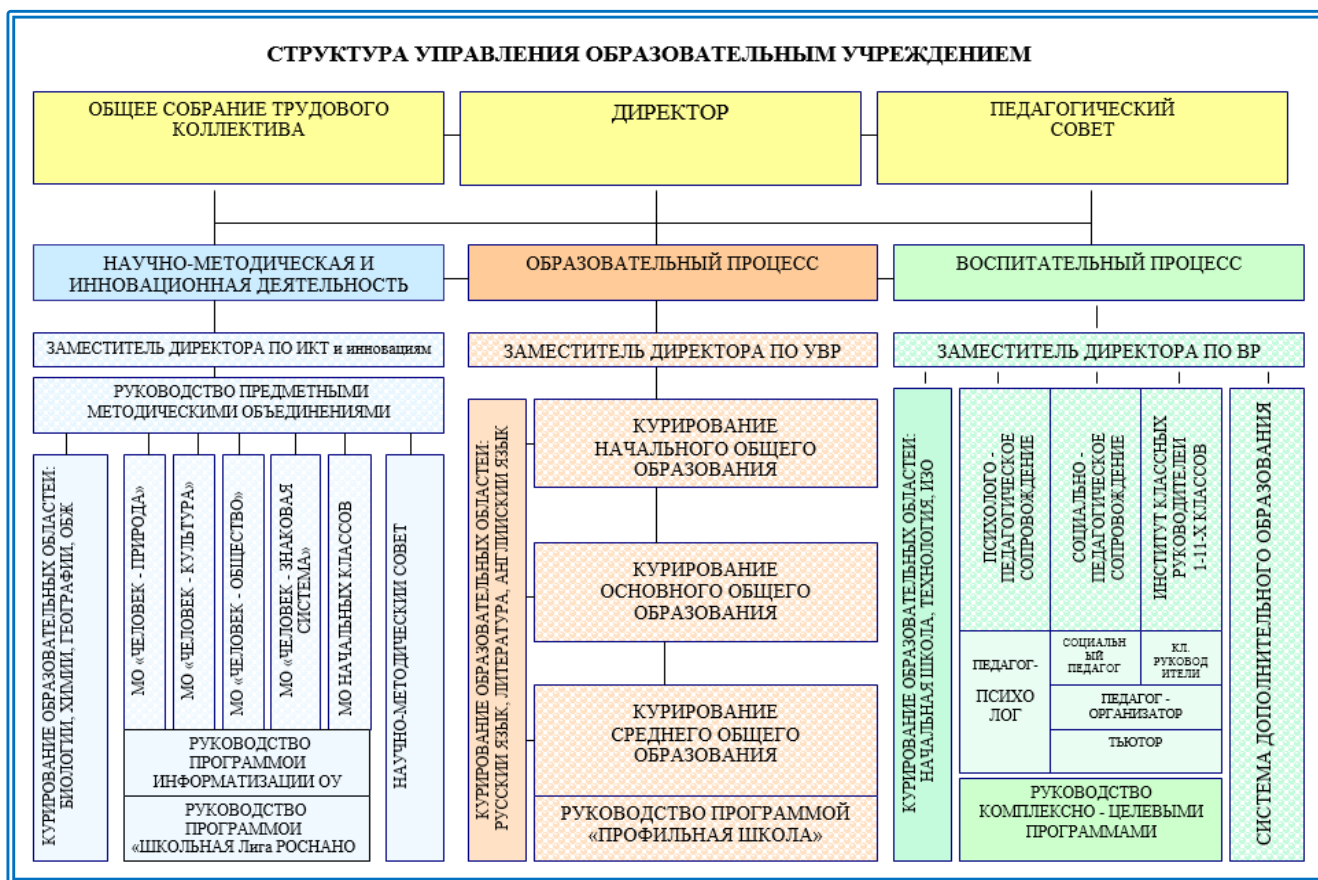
СТРУКТУРА УПРАВЛЕНИЯ ОБРАЗОВАТЕЛЬНЫМ УЧРЕЖДЕНИЕМ

ОБЩЕЕ СОБРАНИЕ ТРУДОВОГО КОЛЛЕКТИВА

ДИРЕКТОР

ПЕДАГОГИЧЕСКИЙ СОВЕТ

НАУЧНО-МЕТОДИЧЕСКАЯ И ИННОВАЦИОННАЯ ДЕЯТЕЛЬНОСТЬ

ОБРАЗОВАТЕЛЬНЫЙ ПРОЦЕСС

ВОСПИТАТЕЛЬНЫЙ ПРОЦЕСС

ЗАМЕСТИТЕЛЬ ДИРЕКТОРА ПО ИКТ и инновациям

ЗАМЕСТИТЕЛЬ ДИРЕКТОРА ПО УВР

ЗАМЕСТИТЕЛЬ ДИРЕКТОРА ПО ВР

РУКОВОДСТВО ПРЕДМЕТНЫМИ МЕТОДИЧЕСКИМИ ОБЪЕДИНЕНИЯМИ

КУРИРОВАНИЕ ОБРАЗОВАТЕЛЬНЫХ ОБЛАСТЕЙ: БИОЛОГИИ, ХИМИИ, ГЕОГРАФИИ, ОБЖ

МО «ЧЕЛОВЕК - ПРИРОДА»

МО «ЧЕЛОВЕК - КУЛЬТУРА»

МО «ЧЕЛОВЕК - ОБЩЕСТВО»

МО «ЧЕЛОВЕК - ЗНАКОВАЯ СИСТЕМА»

МО НАЧАЛЬНЫХ КЛАССОВ

НАУЧНО-МЕТОДИЧЕСКИЙ СОВЕТ

РУКОВОДСТВО ПРОГРАММОЙ ИНФОРМАТИЗАЦИИ ОУ

РУКОВОДСТВО ПРОГРАММОЙ «ШКОЛЬНАЯ Лига РОСНАНО

КУРИРОВАНИЕ ОБРАЗОВАТЕЛЬНЫХ ОБЛАСТЕЙ: РУССКИЙ ЯЗЫК, ЛИТЕРАТУРА, АНГЛИЙСКИЙ ЯЗЫК

КУРИРОВАНИЕ НАЧАЛЬНОГО ОБЩЕГО ОБРАЗОВАНИЯ

КУРИРОВАНИЕ ОСНОВНОГО ОБЩЕГО ОБРАЗОВАНИЯ

КУРИРОВАНИЕ СРЕДНЕГО ОБЩЕГО ОБРАЗОВАНИЯ

РУКОВОДСТВО ПРОГРАММОЙ «ПРОФИЛЬНАЯ ШКОЛА»

КУРИРОВАНИЕ ОБРАЗОВАТЕЛЬНЫХ ОБЛАСТЕЙ: НАЧАЛЬНАЯ ШКОЛА, ТЕХНОЛОГИЯ, ИЗО

ПСИХОЛОГО - ПЕДАГОГИЧЕСКОЕ СОПРОВОЖДЕНИЕ

СОЦИАЛЬНО - ПЕДАГОГИЧЕСКОЕ СОПРОВОЖДЕНИЕ

ИНСТИТУТ КЛАССНЫХ РУКОВОДИТЕЛЕЙ 1-11-Х КЛАССОВ

ПЕДАГОГ-ПСИХОЛОГ

СОЦИАЛЬНЫЙ ПЕДАГОГ

КЛ. РУКОВОДИТЕЛИ

ПЕДАГОГ - ОРГАНИЗАТОР

ТЬЮТОР

РУКОВОДСТВО КОМПЛЕКСНО - ЦЕЛЕВЫМИ ПРОГРАММАМИ

СИСТЕМА ДОПОЛНИТЕЛЬНОГО ОБРАЗОВАНИЯ